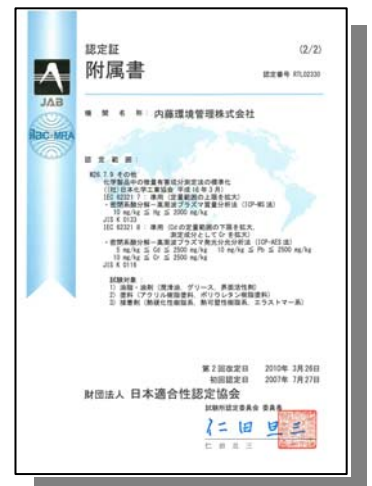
認定証 (2/2)

附属書

認定番号 RTL02330

JAB

ilac-MRA

機関名称： 内藤環境管理株式会社

認定範囲：

M26.7.9 その他
化学製品中の微量有害成分測定方法の標準化
（社）日本化学工業協会 平成16年3月
IEC 62321 7 ： 準用（定量範囲の上限を拡大）
・酸開系酸分解－高周波プラズマ質量分析法（ICP-MS法）
10 mg/kg ≦ Hg ≦ 2000 mg/kg
JIS K 0133
IEC 62321 8 ： 準用（Cdの定量範囲の下限を拡大、測定成分としてCr を拡大）
・酸開系酸分解－高周波プラズマ発光分光分析法（ICP-AES法）
5 mg/kg ≦ Cd ≦ 2500 mg/kg 10 mg/kg ≦ Pb ≦ 2500 mg/kg
10 mg/kg ≦ Cr ≦ 2500 mg/kg
JIS K 0116

試験対象：
1) 油脂・油剤（潤滑油、グリース、界面活性剤）
2) 塗料（アクリル樹脂塗料、ポリウレタン樹脂塗料）
3) 接着剤（熱硬化性樹脂系、熱可塑性樹脂系、エラストマー系）

第2回改定日 2010年 3月26日
初回認定日 2007年 7月27日

財団法人 日本適合性認定協会
試験所認定委員会 委員長

仁田旦三
仁田旦三